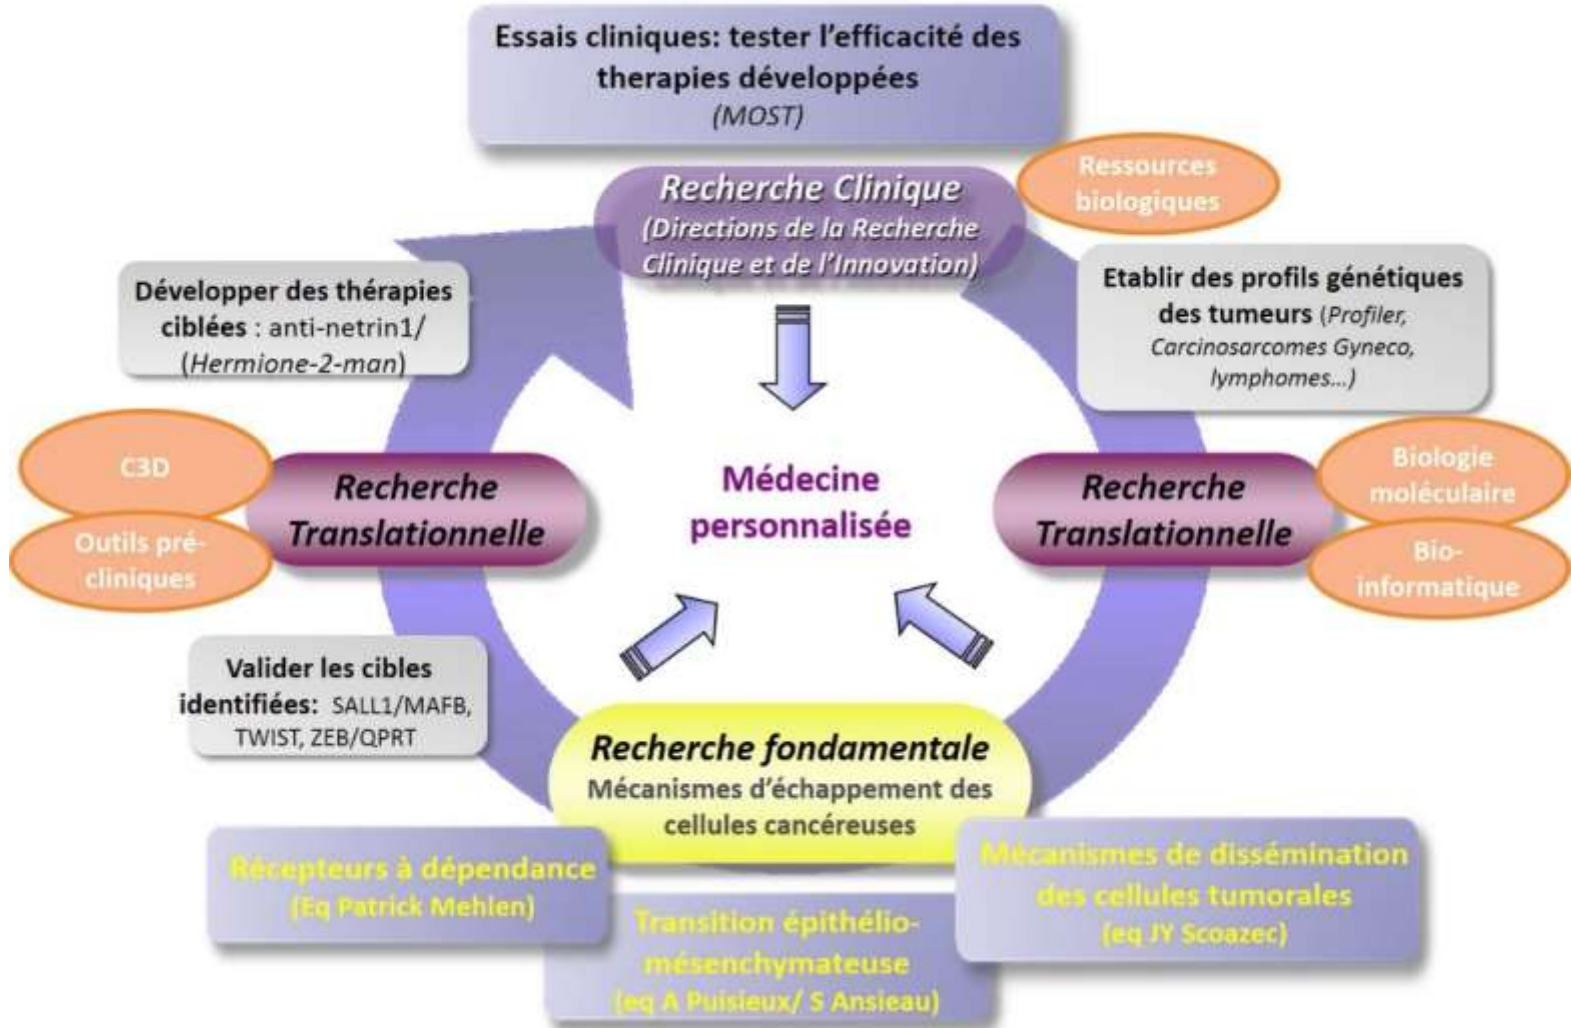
Essais cliniques: tester l'efficacité des therapies développées
(MOST)

Recherche Clinique
(Directions de la Recherche Clinique et de l'Innovation)

Ressources biologiques

Etablir des profils génétiques des tumeurs (Profiler, Carcinosarcomes Gyneco, lymphomes...)

Développer des thérapies ciblées : anti-netrin1/ (Hermione-2-man)

C3D

Outils pré-cliniques

Recherche Translationnelle

Médecine personnalisée

Recherche Translationnelle

Biologie moléculaire

Bio-informatique

Valider les cibles identifiées: SALL1/MAFB, TWIST, ZEB/QPRT

Recherche fondamentale
Mécanismes d'échappement des cellules cancéreuses

Récepteurs à dépendance
(Eq Patrick Mehlen)

Transition épithélio-mésenchymateuse
(eq A Puisieux/ S Ansieau)

Mécanismes de dissémination des cellules tumorales
(eq JY Scoazec)